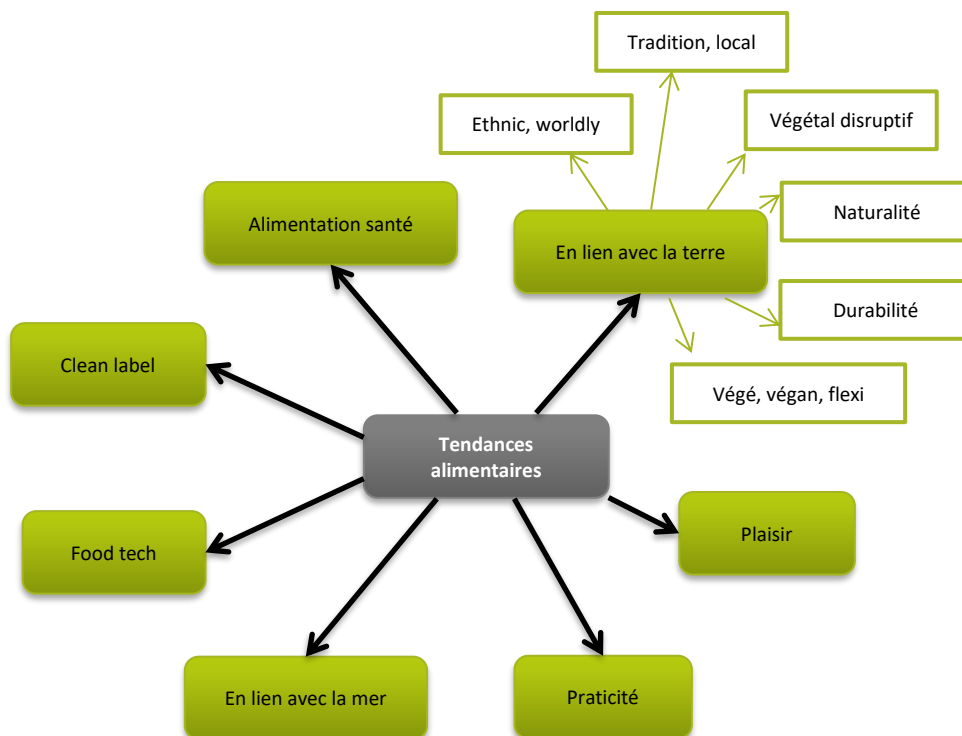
Tradition, local

Ethnic, worldly

Végétal disruptif

Alimentation santé

En lien avec la terre

Naturalité

Durabilité

Clean label

Végé, végan, flexi

Tendances alimentaires

Plaisir

Food tech

En lien avec la mer

Praticité